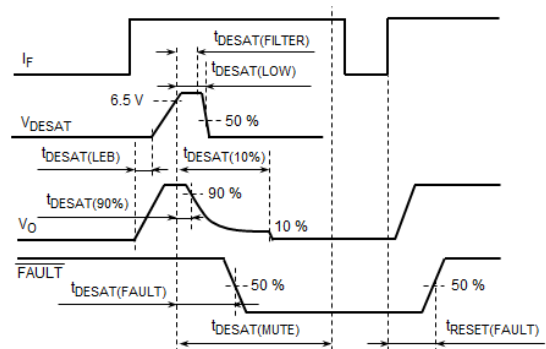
$I_F$

$t_{DESAT(FILTER)}$

$t_{DESAT(LOW)}$

6.5 V

50 %

$V_{DESAT}$

$t_{DESAT(LEB)}$

$t_{DESAT(10\%)}$

$t_{DESAT(90\%)}$

90 %

$V_O$

10 %

$\overline{FAULT}$

50 %

$t_{DESAT(FAULT)}$

50 %

$t_{DESAT(MUTE)}$

$t_{RESET(FAULT)}$